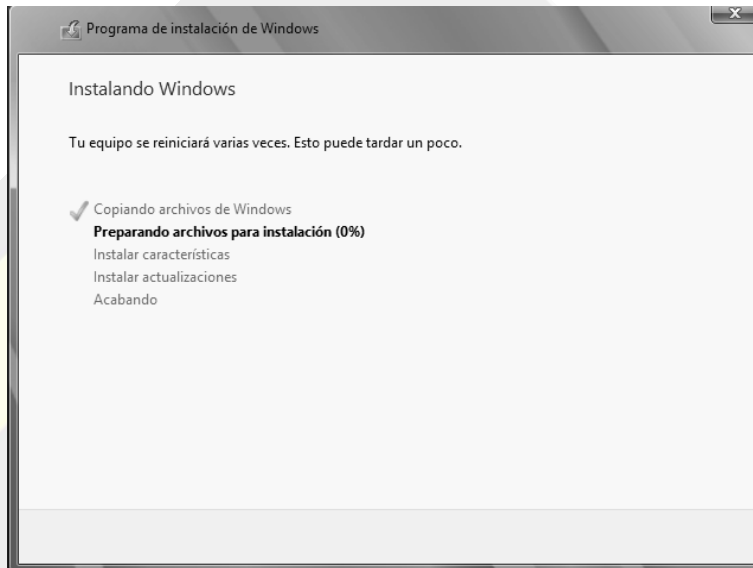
Programa de instalación de Windows

Instalando Windows

Tu equipo se reiniciará varias veces. Esto puede tardar un poco.

Copiando archivos de Windows
**Preparando archivos para instalación (0%)**
Instalar características
Instalar actualizaciones
Acabando